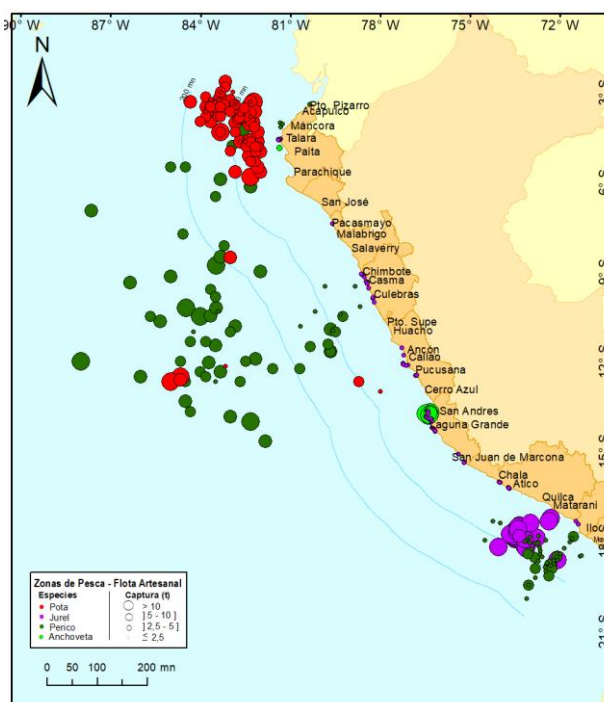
90° W 87° W 84° W 81° W 78° W 75° W 72° W

N

200 mn

Pto. Pizarro
Acapulco
Máncora
Talara
Paita
Parachique
San José
Pacasmayo
Malabrigo
Salaverry
Chimbote
Casma
Culebras
Pto. Supe
Huacho
Ancón
Callao
Pucusana
Cerro Azul
San Andres
Laguna Grande
San Juan de Marcona
Chala
Atico
Quilca
Matarani
Ilo

3° S
6° S
9° S
12° S
15° S
18° S
21° S

Zonas de Pesca - Flota Artesanal
Especies
Pota
Jurel
Perico
Anchoveta
Captura (t)
> 10
]5 - 10]
]2,5 - 5]
≤ 2,5

0 50 100 200 mn